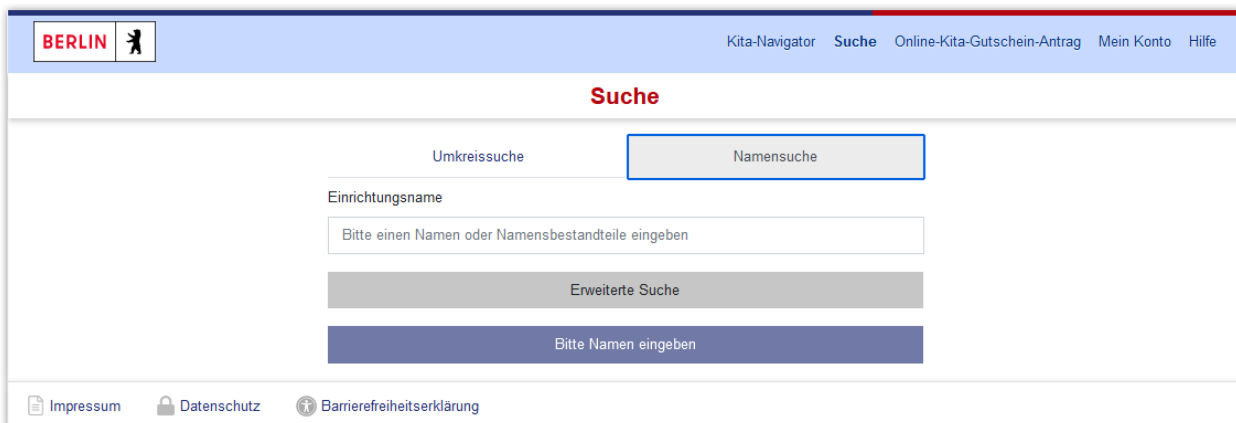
BERLIN

Kita-Navigator Suche Online-Kita-Gutschein-Antrag Mein Konto Hilfe

Suche

Umkreissuche Namensuche

Einrichtungsname

Bitte einen Namen oder Namensbestandteile eingeben

Erweiterte Suche

Bitte Namen eingeben

Impressum Datenschutz Barrierefreiheitserklärung